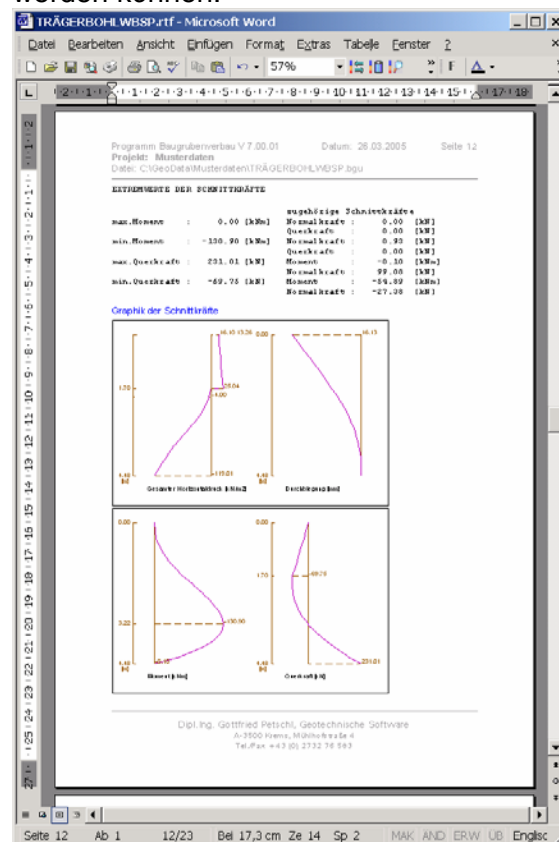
werden können.

TRÄGERBOHLWBSP.rtf - Microsoft Word

Datei Bearbeiten Ansicht Einfügen Format Extras Tabelle Fenster ?

57%

F

Programm Baugrubenverbau V 7.00.01 Datum: 28.03.2005 Seite 12
Projekt: Musterdaten
Datei: C:\GeoData\Musterdaten\TRÄGERBOHLWBSP.bgu

EXTREMWERTE DER SCHNITTKRÄFTE

| | | | zugehörige Schnittkräfte | | |
|---|---|---|---|---|---|
| max.Moment : | 0.00 | [kNm] | Normalkraft : | 0.00 | [kN] |
| | | | Querkraft : | 0.00 | [kN] |
| min.Moment : | -130.90 | [kNm] | Normalkraft : | 0.93 | [kN] |
| | | | Querkraft : | 0.00 | [kN] |
| max.Querkraft : | 231.01 | [kN] | Moment : | -0.10 | [kNm] |
| | | | Normalkraft : | 99.00 | [kN] |
| min.Querkraft : | -69.75 | [kN] | Moment : | -84.82 | [kNm] |
| | | | Normalkraft : | -27.08 | [kN] |

Graphik der Schnittkräfte

0.00 16.45 13.30 1.70 25.04 14.00 4.40 115.01 Gesamter Horizontaldruck [kN/m2]

0.00 16.13 4.40 Durchbiegung [mm]

0.00 3.22 130.90 4.40 Moment [kNm]

0.00 1.70 69.75 4.40 231.01 Querkraft [kN]

Dipl.Ing. Gottfried Petschl, Geotechnische Software
A-3500 Krems, Mühlhofstraße 4
Tel.Fax +43 (0) 2732 76 593

Seite 12 Ab 1 12/23 Bei 17,3 cm Ze 14 Sp 2 MAK ÄND ERW ÜB Englisc